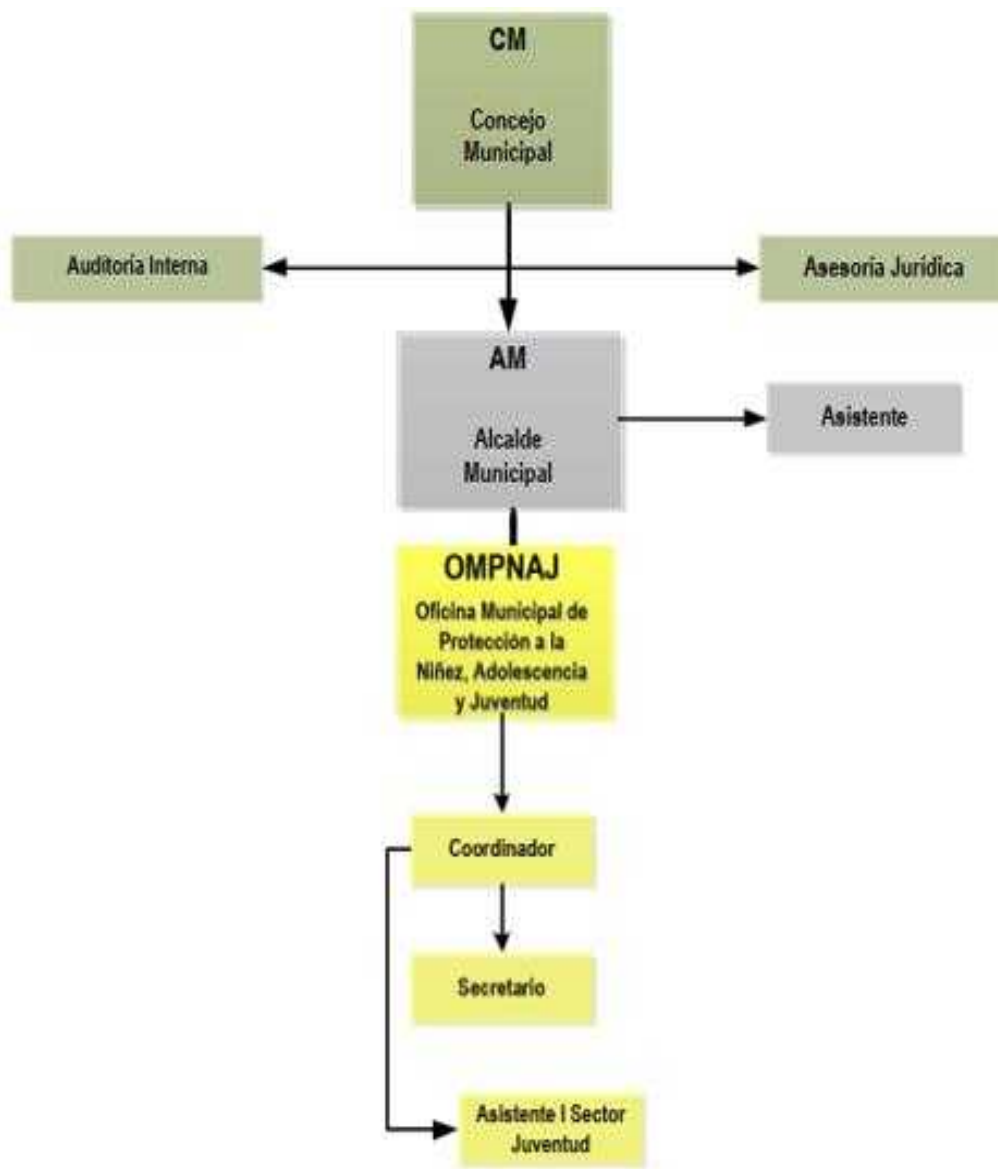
CM

Concejo Municipal

Auditoria Interna

Asesoria Jurídica

AM

Alcalde Municipal

Asistente

OMPNAJ

Oficina Municipal de Protección a la Niñez, Adolescencia y Juventud

Coordinador

Secretario

Asistente I Sector Juventud